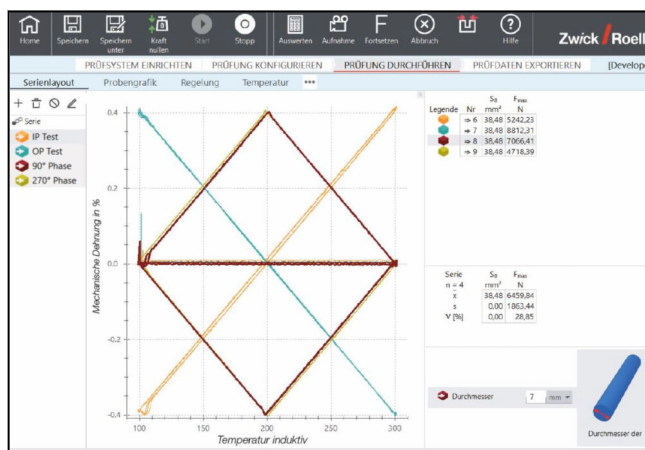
Home Speichern Speichern unter Kraft nullen Start Stopp Auswerten Aufnahme Fortsetzen Abbruch Hilfe Zwick Roell

PRÜFSYSTEM EINRICHTEN PRÜFUNG KONFIGURIEREN PRÜFUNG DURCHFÜHREN PRÜFDATEN EXPORTIEREN [Develope

Serienlayout Probengrafik Regelung Temperatur •••

Serie
IP Test
OP Test
90° Phase
270° Phase

| Legende | Nr | $S_0$ mm² | $F_{max}$ N |
|---|---|---|---|
| | ⇒ 6 | 38,48 | 5242,23 |
| | ⇒ 7 | 38,48 | 8812,31 |
| | ⇒ 8 | 38,48 | 7066,41 |
| | ⇒ 9 | 38,48 | 4718,39 |

| Serie | $S_0$ mm² | $F_{max}$ N |
|---|---|---|
| n = 4 | | |
| $\bar{x}$ | 38,48 | 6459,84 |
| s | 0,00 | 1863,44 |
| ν [%] | 0,00 | 28,85 |

0.4
0.2
0.0
-0.2
-0.4
Mechanische Dehnung in %
100 150 200 250 300
Temperatur induktiv

Durchmesser 7 mm
Durchmesser der